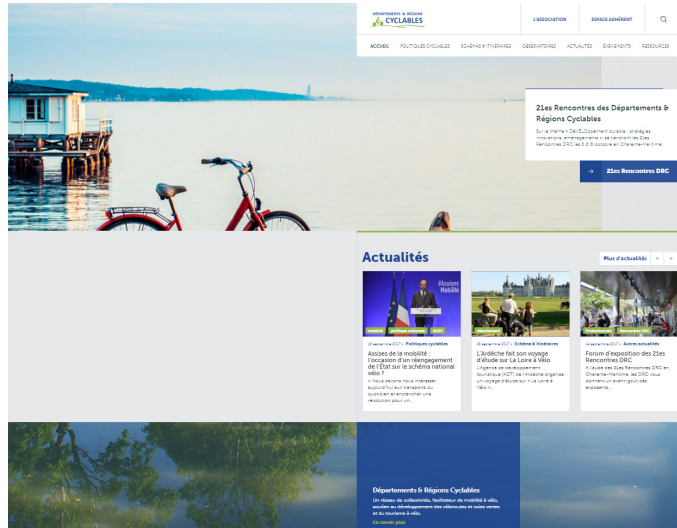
Départements & Régions CYCLABLES

L'ASSOCIATION

ESPACE ADHÉRENT

ACCUEIL POLITIQUES CYCLABLES SCHÉMAS & ITINÉRAIRES OBSERVATOIRES ACTUALITÉS ÉVÉNEMENTS RESSOURCES

21es Rencontres des Départements & Régions Cyclables

Sur le thème « DÉVELOppement durable : stratégies innovations aménagements » se tiendront les 21es Rencontres DRC les 5 & 6 octobre en Charente-Maritime.

21es Rencontres DRC

Actualités

Plus d'actualités

Assises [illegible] Mobilité

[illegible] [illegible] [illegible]

18 septembre 2017 • Politiques cyclables

Assises de la mobilité : l'occasion d'un réengagement de l'État sur le schéma national vélo ?

« Nous devons nous intéresser aujourd'hui aux transports du quotidien et enclencher une révolution pour un...

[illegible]

15 septembre 2017 • Schéma & Itinéraires

L'Ardèche fait son voyage d'étude sur La Loire à Vélo

L'Agence de développement touristique (ADT) de l'Ardèche organise un voyage d'étude sur « La Loire à Vélo »...

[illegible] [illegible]

14 septembre 2017 • Autres actualités

Forum d'exposition des 21es Rencontres DRC

À l'aube des 21es Rencontres DRC en Charente-Maritime, les DRC vous donnent un avant-goût des exposants.

Départements & Régions Cyclables

Un réseau de collectivités, facilitateur de mobilité à vélo, soutien au développement des véloroutes et voies vertes et du tourisme à vélo.

En savoir plus